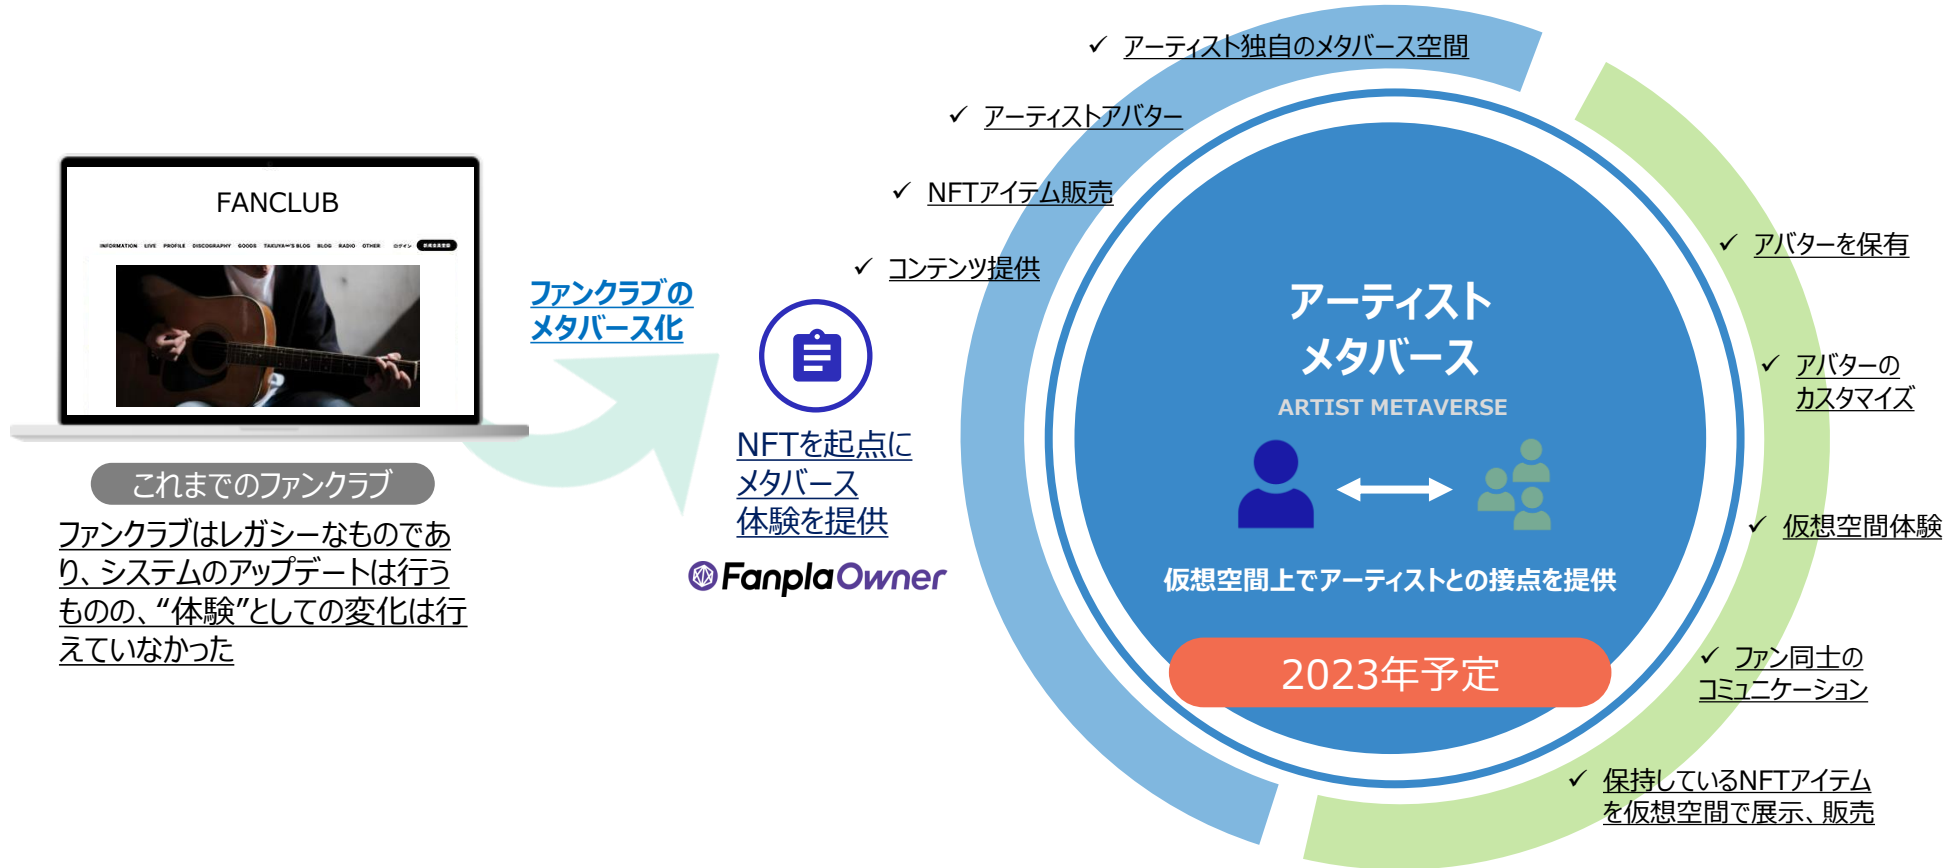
FANCLUB

INFORMATION LIVE PROFILE DISCOGRAPHY GOODS TAKUYA∞'S BLOG BLOG RADIO OTHER

これまでのファンクラブ

ファンクラブはレガシーなものであり、システムのアップデートは行うものの、"体験"としての変化は行えていなかった

ファンクラブのメタバース化

NFTを起点にメタバース体験を提供

FanplaOwner

✓ アーティスト独自のメタバース空間

✓ アーティストアバター

✓ NFTアイテム販売

✓ コンテンツ提供

アーティストメタバース

ARTIST METAVERSE

仮想空間上でアーティストとの接点を提供

2023年予定

✓ アバターを保有

✓ アバターのカスタマイズ

✓ 仮想空間体験

✓ ファン同士のコミュニケーション

✓ 保持しているNFTアイテムを仮想空間で展示、販売